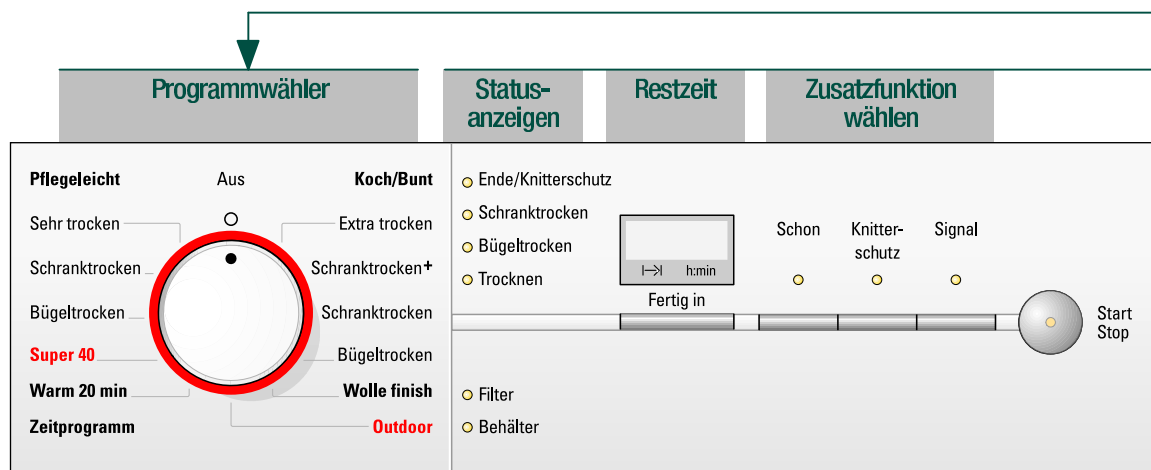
Programmwähler

Statusanzeigen

Restzeit

Zusatzfunktion wählen

Pflegeleicht
Sehr trocken
Schranktrocken
Bügeltrocken
Super 40
Warm 20 min
Zeitprogramm

Aus

Koch/Bunt
Extra trocken
Schranktrocken+
Schranktrocken
Bügeltrocken
Wolle finish
Outdoor

Ende/Knitterschutz
Schranktrocken
Bügeltrocken
Trocknen

|→| h:min

Fertig in

Schon
Knitterschutz
Signal

Start Stop

Filter
Behälter